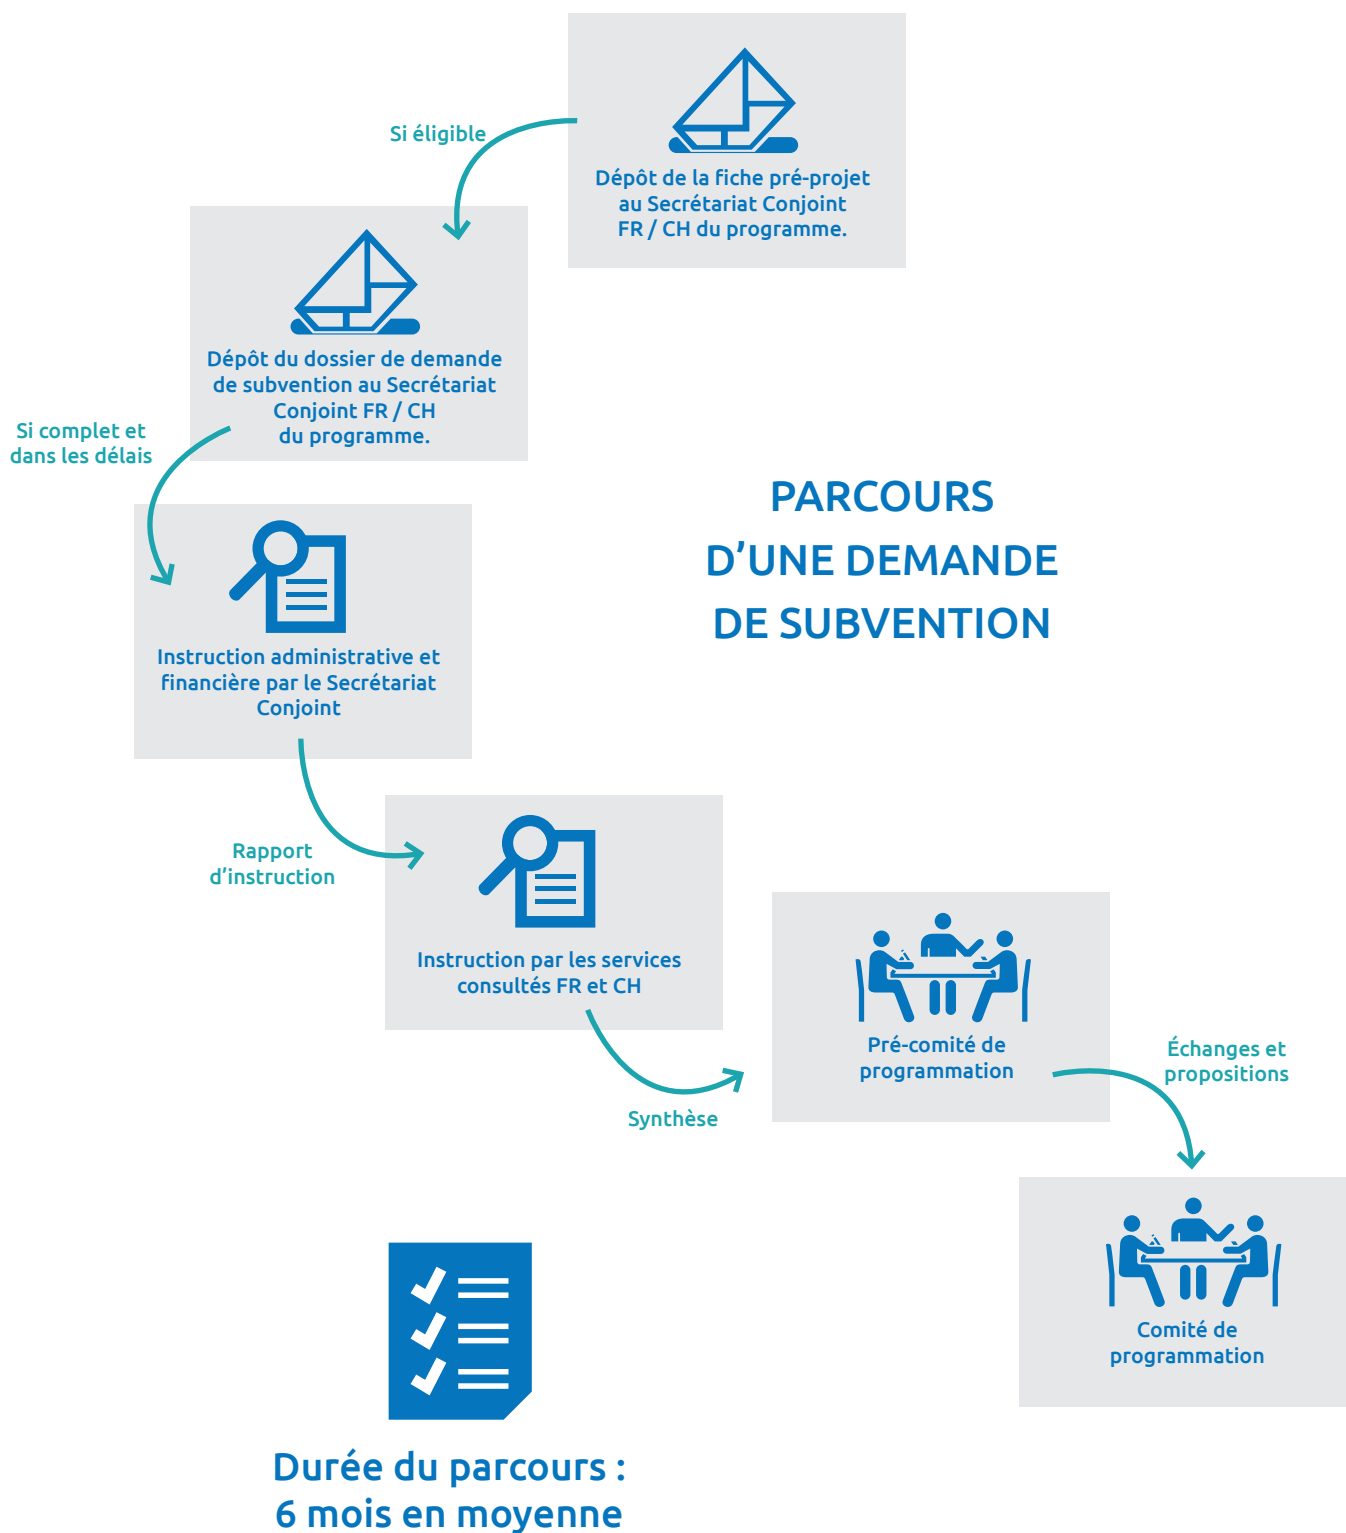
PARCOURS D'UNE DEMANDE DE SUBVENTION

Dépôt de la fiche pré-projet au Secrétariat Conjoint FR / CH du programme.

Si éligible

Dépôt du dossier de demande de subvention au Secrétariat Conjoint FR / CH du programme.

Si complet et dans les délais

Instruction administrative et financière par le Secrétariat Conjoint

Rapport d'instruction

Instruction par les services consultés FR et CH

Synthèse

Pré-comité de programmation

Échanges et propositions

Comité de programmation

Durée du parcours : 6 mois en moyenne